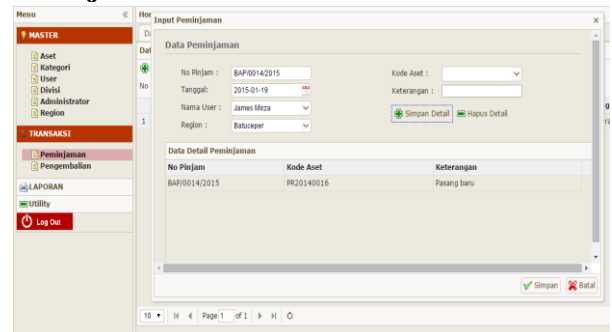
Menu
MASTER
Aset
Kategori
User
Divisi
Administrator
Region
TRANSAKSI
Peminjaman
Pengembalian
LAPORAN
Utility
Log Out

Hor
Da
Dat
No
1

Input Peminjaman
Data Peminjaman
No Pinjam : BAP/0014/2015
Tanggal: 2015-01-19
Nama User : James Mirza
Region : Batuceper
Kode Aset :
Keterangan :
Simpan Detail
Hapus Detail

Data Detail Peminjaman

| No Pinjam | Kode Aset | Keterangan |
|---|---|---|
| BAP/0014/2015 | PR20140016 | Pasang baru |

Simpan
Batal

10 Page 1 of 1